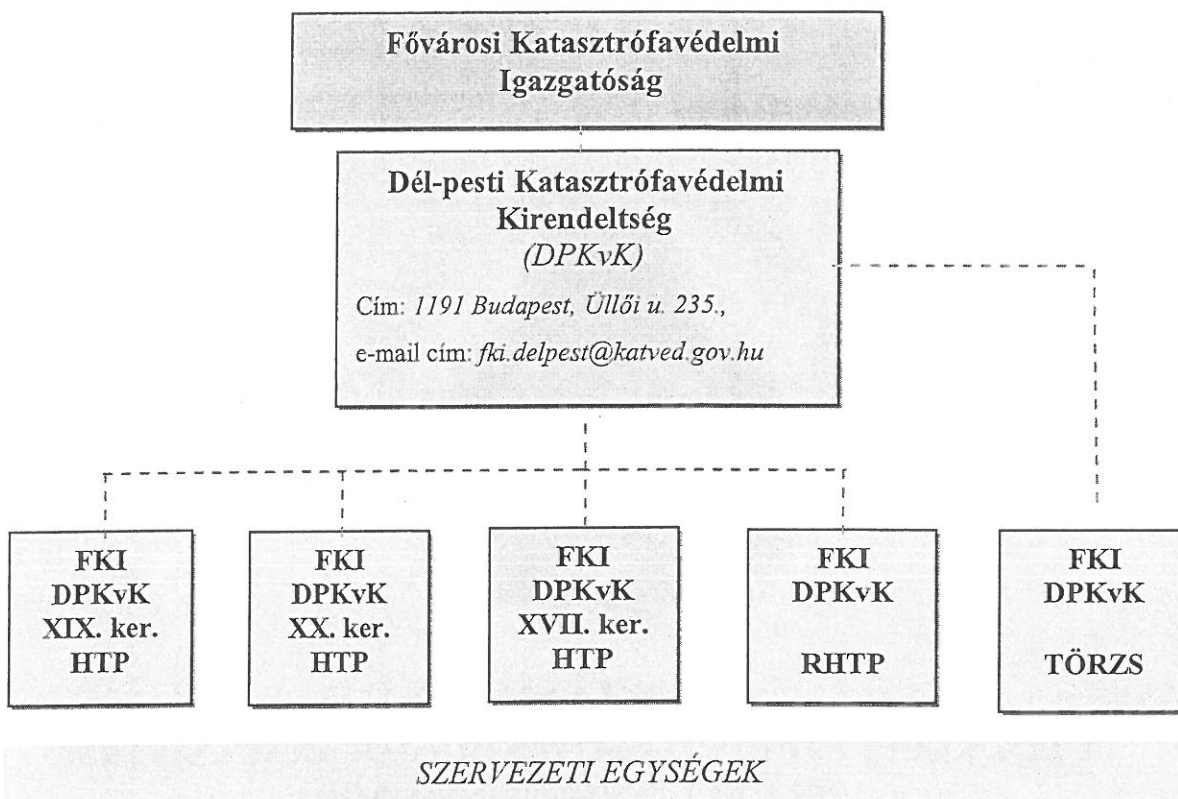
Fővárosi Katasztrófavédelmi Igazgatóság

Dél-pesti Katasztrófavédelmi Kirendeltség
(DPKvK)
Cím: 1191 Budapest, Üllői u. 235.,
e-mail cím: fki.delpest@katved.gov.hu

FKI
DPKvK
XIX. ker.
HTP

FKI
DPKvK
XX. ker.
HTP

FKI
DPKvK
XVII. ker.
HTP

FKI
DPKvK
RHTP

FKI
DPKvK
TÖRZS

SZERVEZETI EGYSÉGEK